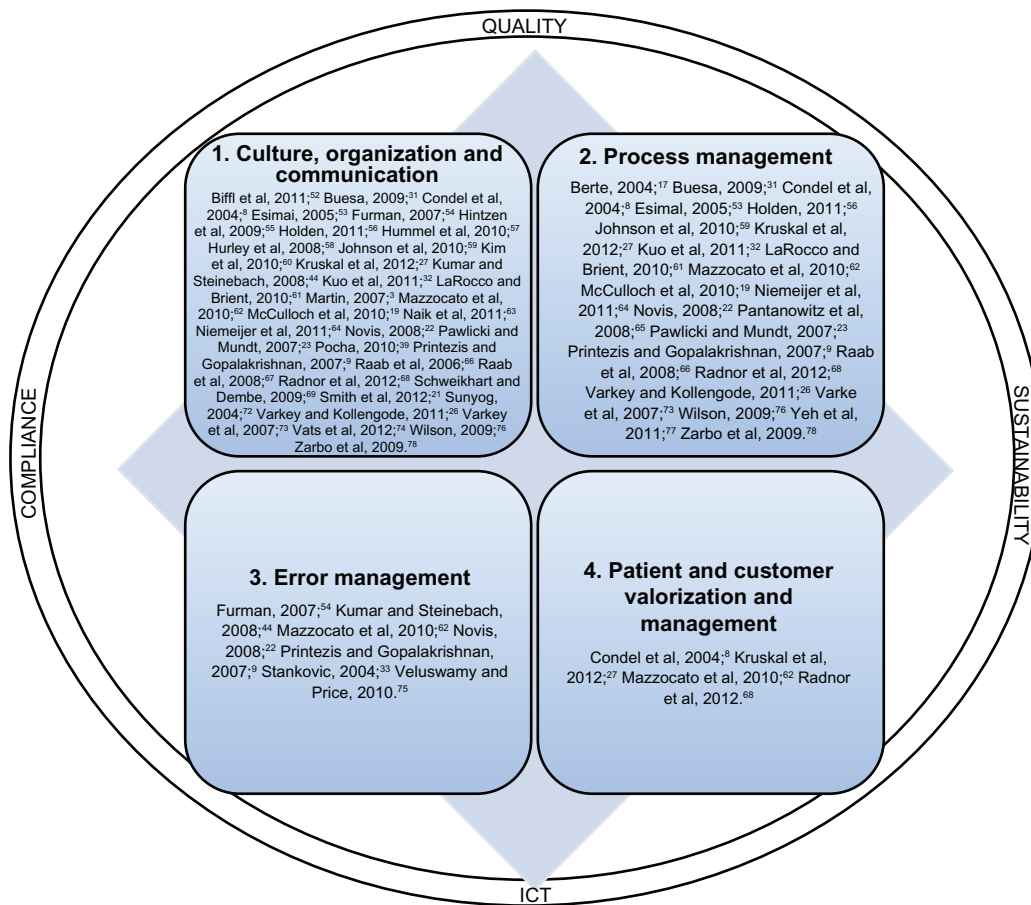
QUALITY

COMPLIANCE

SUSTAINABILITY

ICT

1. Culture, organization and communication

Biffl et al, 2011;$^{52}$ Buesa, 2009;$^{31}$ Condel et al, 2004;$^{8}$ Esimai, 2005;$^{53}$ Furman, 2007;$^{54}$ Hintzen et al, 2009;$^{55}$ Holden, 2011;$^{56}$ Hummel et al, 2010;$^{57}$ Hurley et al, 2008;$^{58}$ Johnson et al, 2010;$^{59}$ Kim et al, 2010;$^{60}$ Kruskal et al, 2012;$^{27}$ Kumar and Steinebach, 2008;$^{44}$ Kuo et al, 2011;$^{32}$ LaRocco and Brient, 2010;$^{61}$ Martin, 2007;$^{3}$ Mazzocato et al, 2010;$^{62}$ McCulloch et al, 2010;$^{19}$ Naik et al, 2011;$^{63}$ Niemeijer et al, 2011;$^{64}$ Novis, 2008;$^{22}$ Pawlicki and Mundt, 2007;$^{23}$ Pocha, 2010;$^{39}$ Printezis and Gopalakrishnan, 2007;$^{9}$ Raab et al, 2006;$^{66}$ Raab et al, 2008;$^{67}$ Radnor et al, 2012;$^{68}$ Schweikhart and Dembe, 2009;$^{69}$ Smith et al, 2012;$^{21}$ Sunyog, 2004;$^{72}$ Varkey and Kollengode, 2011;$^{26}$ Varkey et al, 2007;$^{73}$ Vats et al, 2012;$^{74}$ Wilson, 2009;$^{76}$ Zarbo et al, 2009.$^{78}$

2. Process management

Berte, 2004;$^{17}$ Buesa, 2009;$^{31}$ Condel et al, 2004;$^{8}$ Esimal, 2005;$^{53}$ Holden, 2011;$^{56}$ Johnson et al, 2010;$^{59}$ Kruskal et al, 2012;$^{27}$ Kuo et al, 2011;$^{32}$ LaRocco and Brient, 2010;$^{61}$ Mazzocato et al, 2010;$^{62}$ McCulloch et al, 2010;$^{19}$ Niemeijer et al, 2011;$^{64}$ Novis, 2008;$^{22}$ Pantanowitz et al, 2008;$^{65}$ Pawlicki and Mundt, 2007;$^{23}$ Printezis and Gopalakrishnan, 2007;$^{9}$ Raab et al, 2008;$^{66}$ Radnor et al, 2012;$^{68}$ Varkey and Kollengode, 2011;$^{26}$ Varke et al, 2007;$^{73}$ Wilson, 2009;$^{76}$ Yeh et al, 2011;$^{77}$ Zarbo et al, 2009.$^{78}$

3. Error management

Furman, 2007;$^{54}$ Kumar and Steinebach, 2008;$^{44}$ Mazzocato et al, 2010;$^{62}$ Novis, 2008;$^{22}$ Printezis and Gopalakrishnan, 2007;$^{9}$ Stankovic, 2004;$^{33}$ Veluswamy and Price, 2010.$^{75}$

4. Patient and customer valorization and management

Condel et al, 2004;$^{8}$ Kruskal et al, 2012;$^{27}$ Mazzocato et al, 2010;$^{62}$ Radnor et al, 2012.$^{68}$